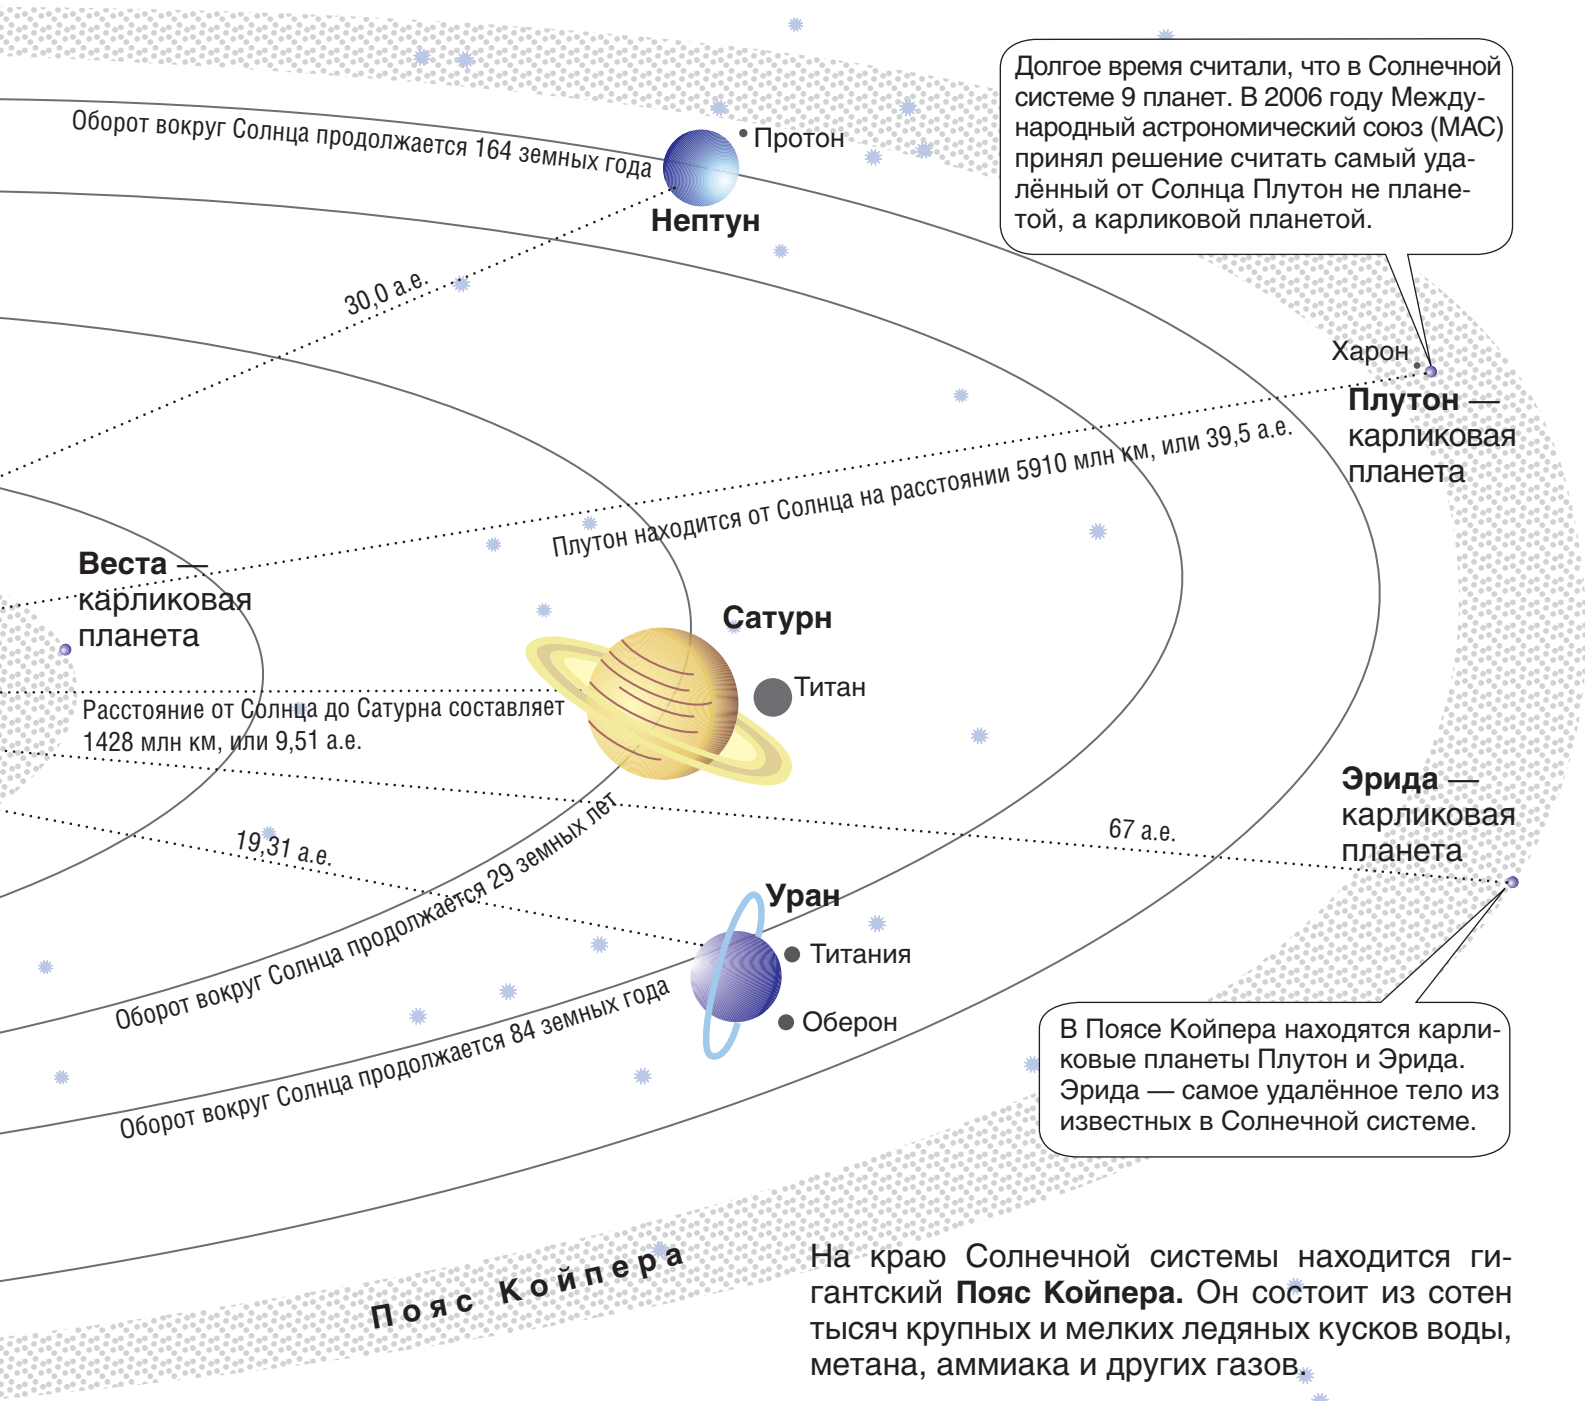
Оборот вокруг Солнца продолжается 164 земных года

Протон

Нептун

Долгое время считали, что в Солнечной системе 9 планет. В 2006 году Международный астрономический союз (МАС) принял решение считать самый удалённый от Солнца Плутон не планетой, а карликовой планетой.

30,0 а.е.

Харон

Плутон — карликовая планета

Плутон находится от Солнца на расстоянии 5910 млн км, или 39,5 а.е.

Веста — карликовая планета

Сатурн

Титан

Расстояние от Солнца до Сатурна составляет 1428 млн км, или 9,51 а.е.

Эрида — карликовая планета

67 а.е.

19,31 а.е.

Оборот вокруг Солнца продолжается 29 земных лет

Уран

Титания

Оберон

Оборот вокруг Солнца продолжается 84 земных года

В Поясе Койпера находятся карликовые планеты Плутон и Эрида. Эрида — самое удалённое тело из известных в Солнечной системе.

Пояс Койпера

На краю Солнечной системы находится гигантский **Пояс Койпера.** Он состоит из сотен тысяч крупных и мелких ледяных кусков воды, метана, аммиака и других газов.